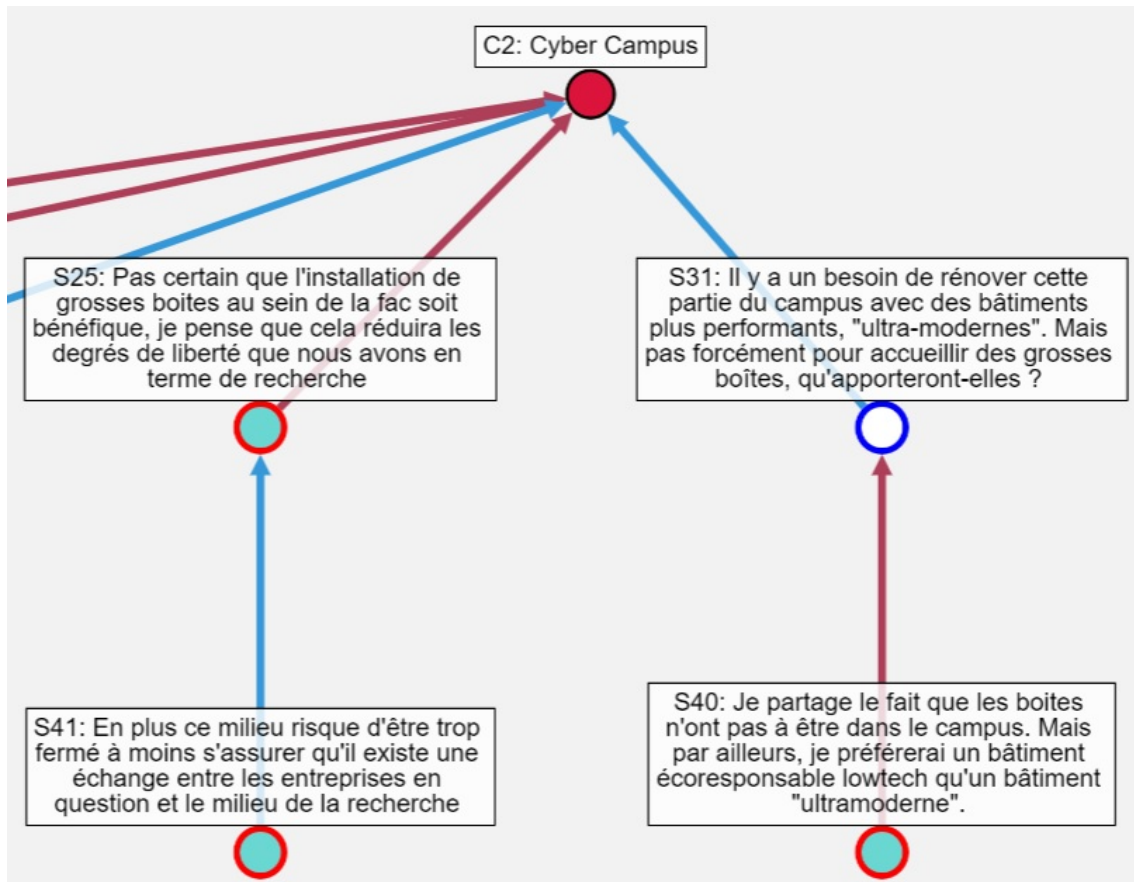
C2: Cyber Campus

S25: Pas certain que l'installation de grosses boites au sein de la fac soit bénéfique, je pense que cela réduira les degrés de liberté que nous avons en terme de recherche

S31: Il y a un besoin de rénover cette partie du campus avec des bâtiments plus performants, "ultra-modernes". Mais pas forcément pour accueillir des grosses boîtes, qu'apporteront-elles ?

S41: En plus ce milieu risque d'être trop fermé à moins s'assurer qu'il existe une échange entre les entreprises en question et le milieu de la recherche

S40: Je partage le fait que les boites n'ont pas à être dans le campus. Mais par ailleurs, je préférerai un bâtiment écoresponsable lowtech qu'un bâtiment "ultramoderne".